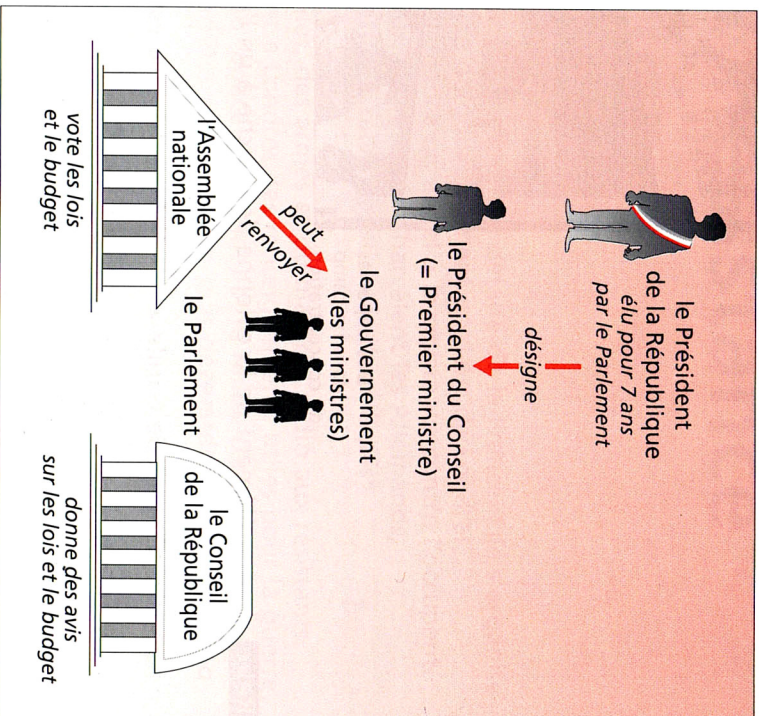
le Président de la République
élu pour 7 ans par le Parlement

désigne

le Président du Conseil (= Premier ministre)

le Gouvernement (les ministres)

peut renvoyer

l'Assemblée nationale

vote les lois et le budget

le Parlement

le Conseil de la République

donne des avis sur les lois et le budget